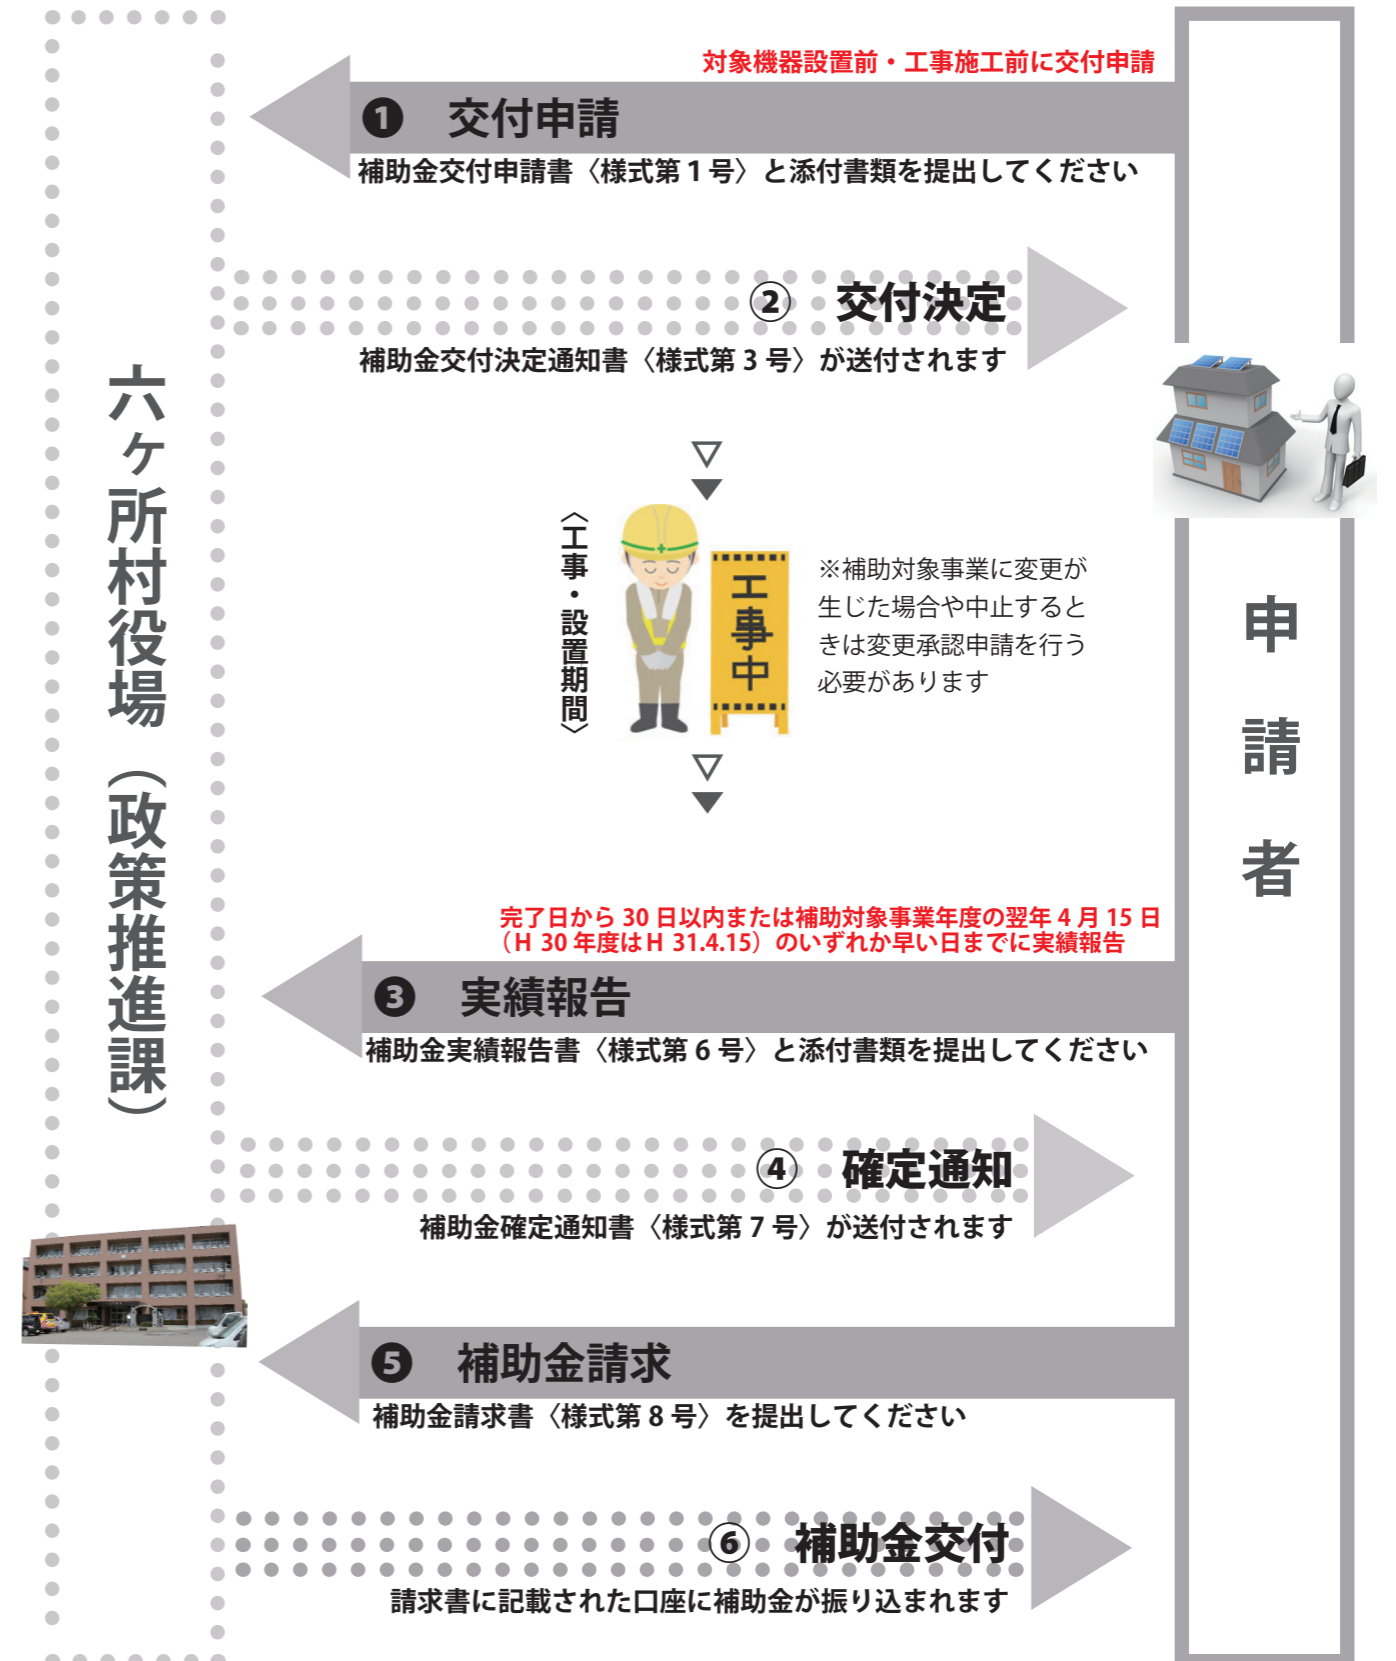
六ヶ所村役場（政策推進課）

対象機器設置前・工事施工前に交付申請

❶ 交付申請

補助金交付申請書〈様式第１号〉と添付書類を提出してください

② 交付決定

補助金交付決定通知書〈様式第３号〉が送付されます

〈工事・設置期間〉

工事中

※補助対象事業に変更が生じた場合や中止するときは変更承認申請を行う必要があります

完了日から 30 日以内または補助対象事業年度の翌年 4 月 15 日（H 30 年度は H 31.4.15）のいずれか早い日までに実績報告

❸ 実績報告

補助金実績報告書〈様式第６号〉と添付書類を提出してください

④ 確定通知

補助金確定通知書〈様式第７号〉が送付されます

❺ 補助金請求

補助金請求書〈様式第８号〉を提出してください

⑥ 補助金交付

請求書に記載された口座に補助金が振り込まれます

申請者